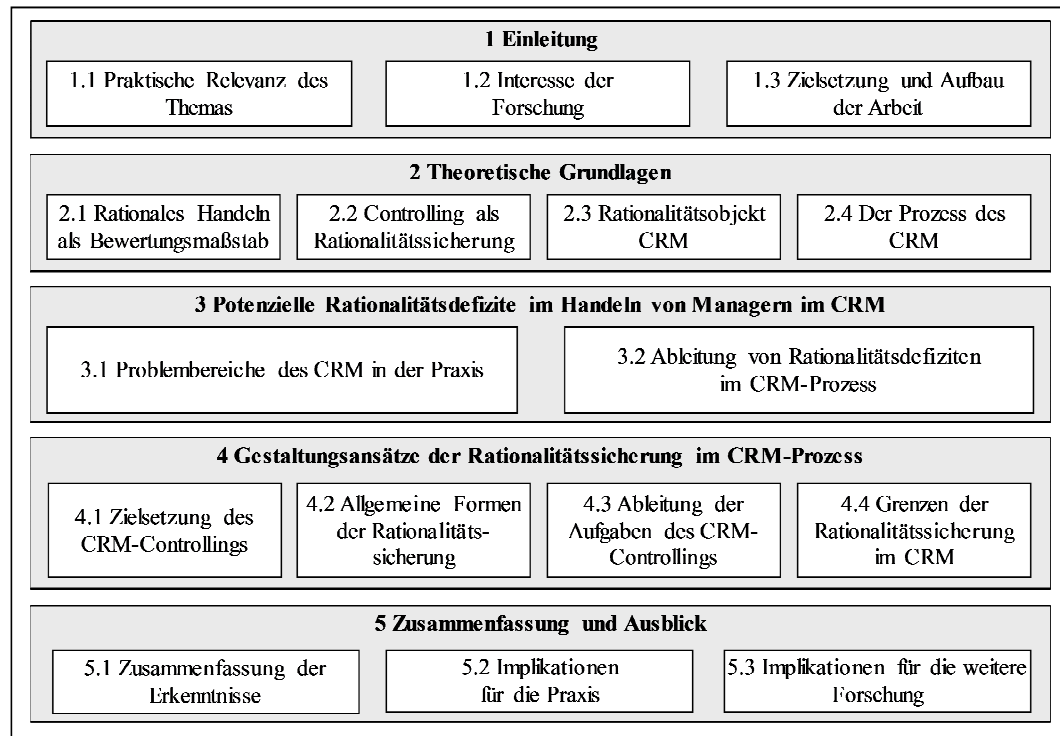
1 Einleitung

1.1 Praktische Relevanz des Themas

1.2 Interesse der Forschung

1.3 Zielsetzung und Aufbau der Arbeit

2 Theoretische Grundlagen

2.1 Rationales Handeln als Bewertungsmaßstab

2.2 Controlling als Rationalitätssicherung

2.3 Rationalitätsobjekt CRM

2.4 Der Prozess des CRM

3 Potenzielle Rationalitätsdefizite im Handeln von Managern im CRM

3.1 Problembereiche des CRM in der Praxis

3.2 Ableitung von Rationalitätsdefiziten im CRM-Prozess

4 Gestaltungsansätze der Rationalitätssicherung im CRM-Prozess

4.1 Zielsetzung des CRM-Controllings

4.2 Allgemeine Formen der Rationalitätssicherung

4.3 Ableitung der Aufgaben des CRM-Controllings

4.4 Grenzen der Rationalitätssicherung im CRM

5 Zusammenfassung und Ausblick

5.1 Zusammenfassung der Erkenntnisse

5.2 Implikationen für die Praxis

5.3 Implikationen für die weitere Forschung